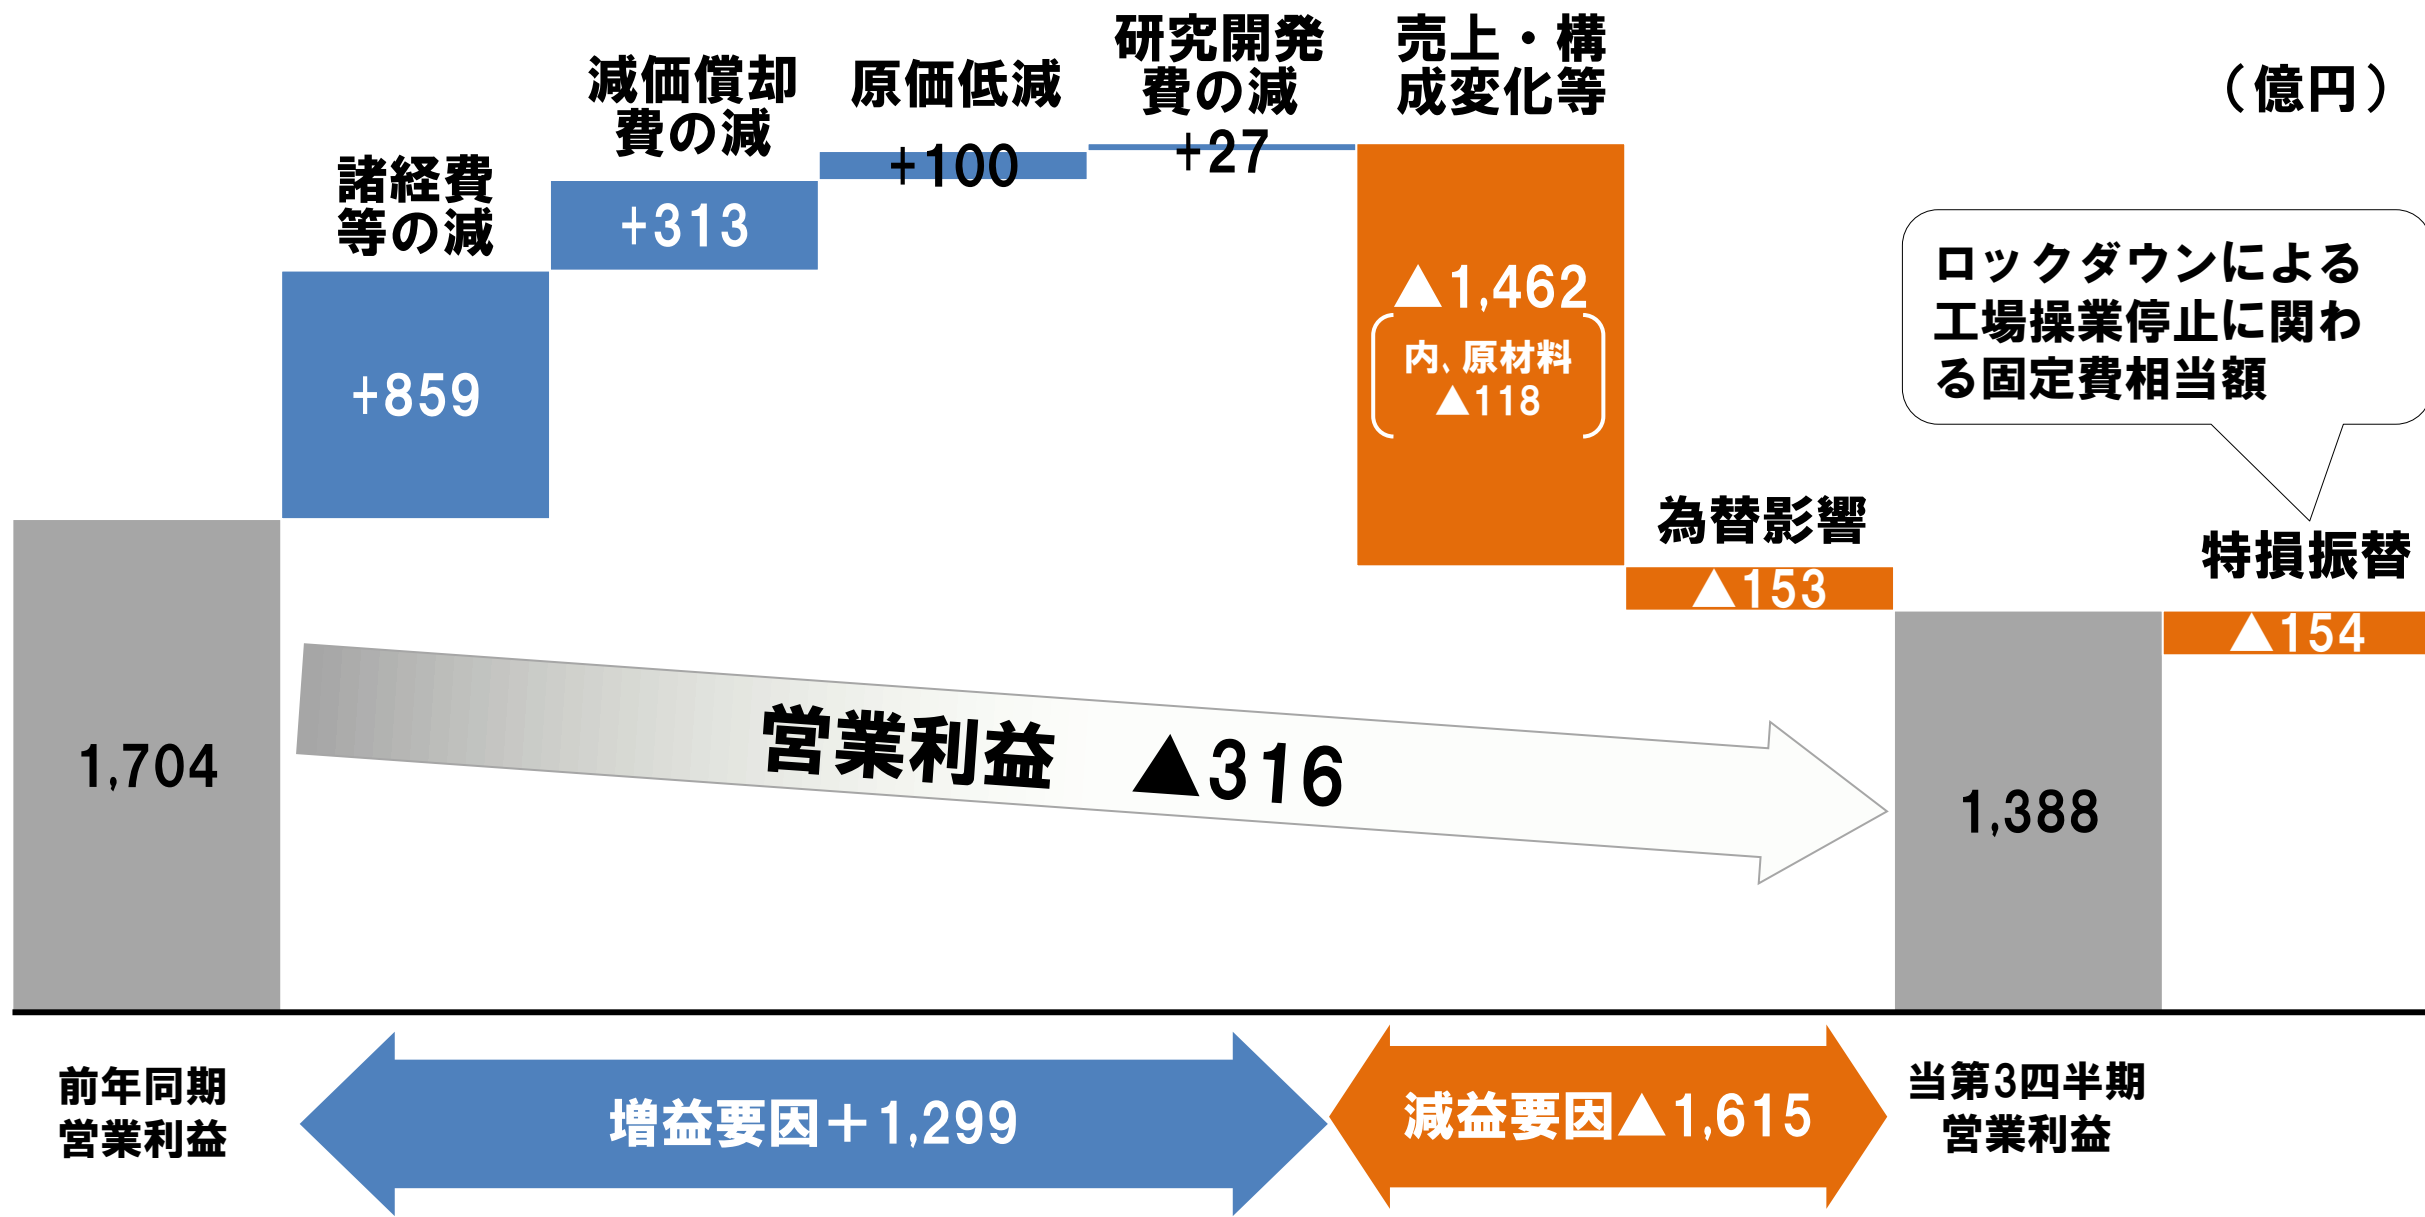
（億円）

1,704

諸経費等の減
+859

減価償却費の減
+313

原価低減
+100

研究開発費の減
+27

売上・構成変化等
▲1,462
（内、原材料▲118）

為替影響
▲153

1,388

ロックダウンによる工場操業停止に関わる固定費相当額

特損振替
▲154

営業利益　▲316

前年同期営業利益

増益要因＋1,299

減益要因▲1,615

当第3四半期営業利益